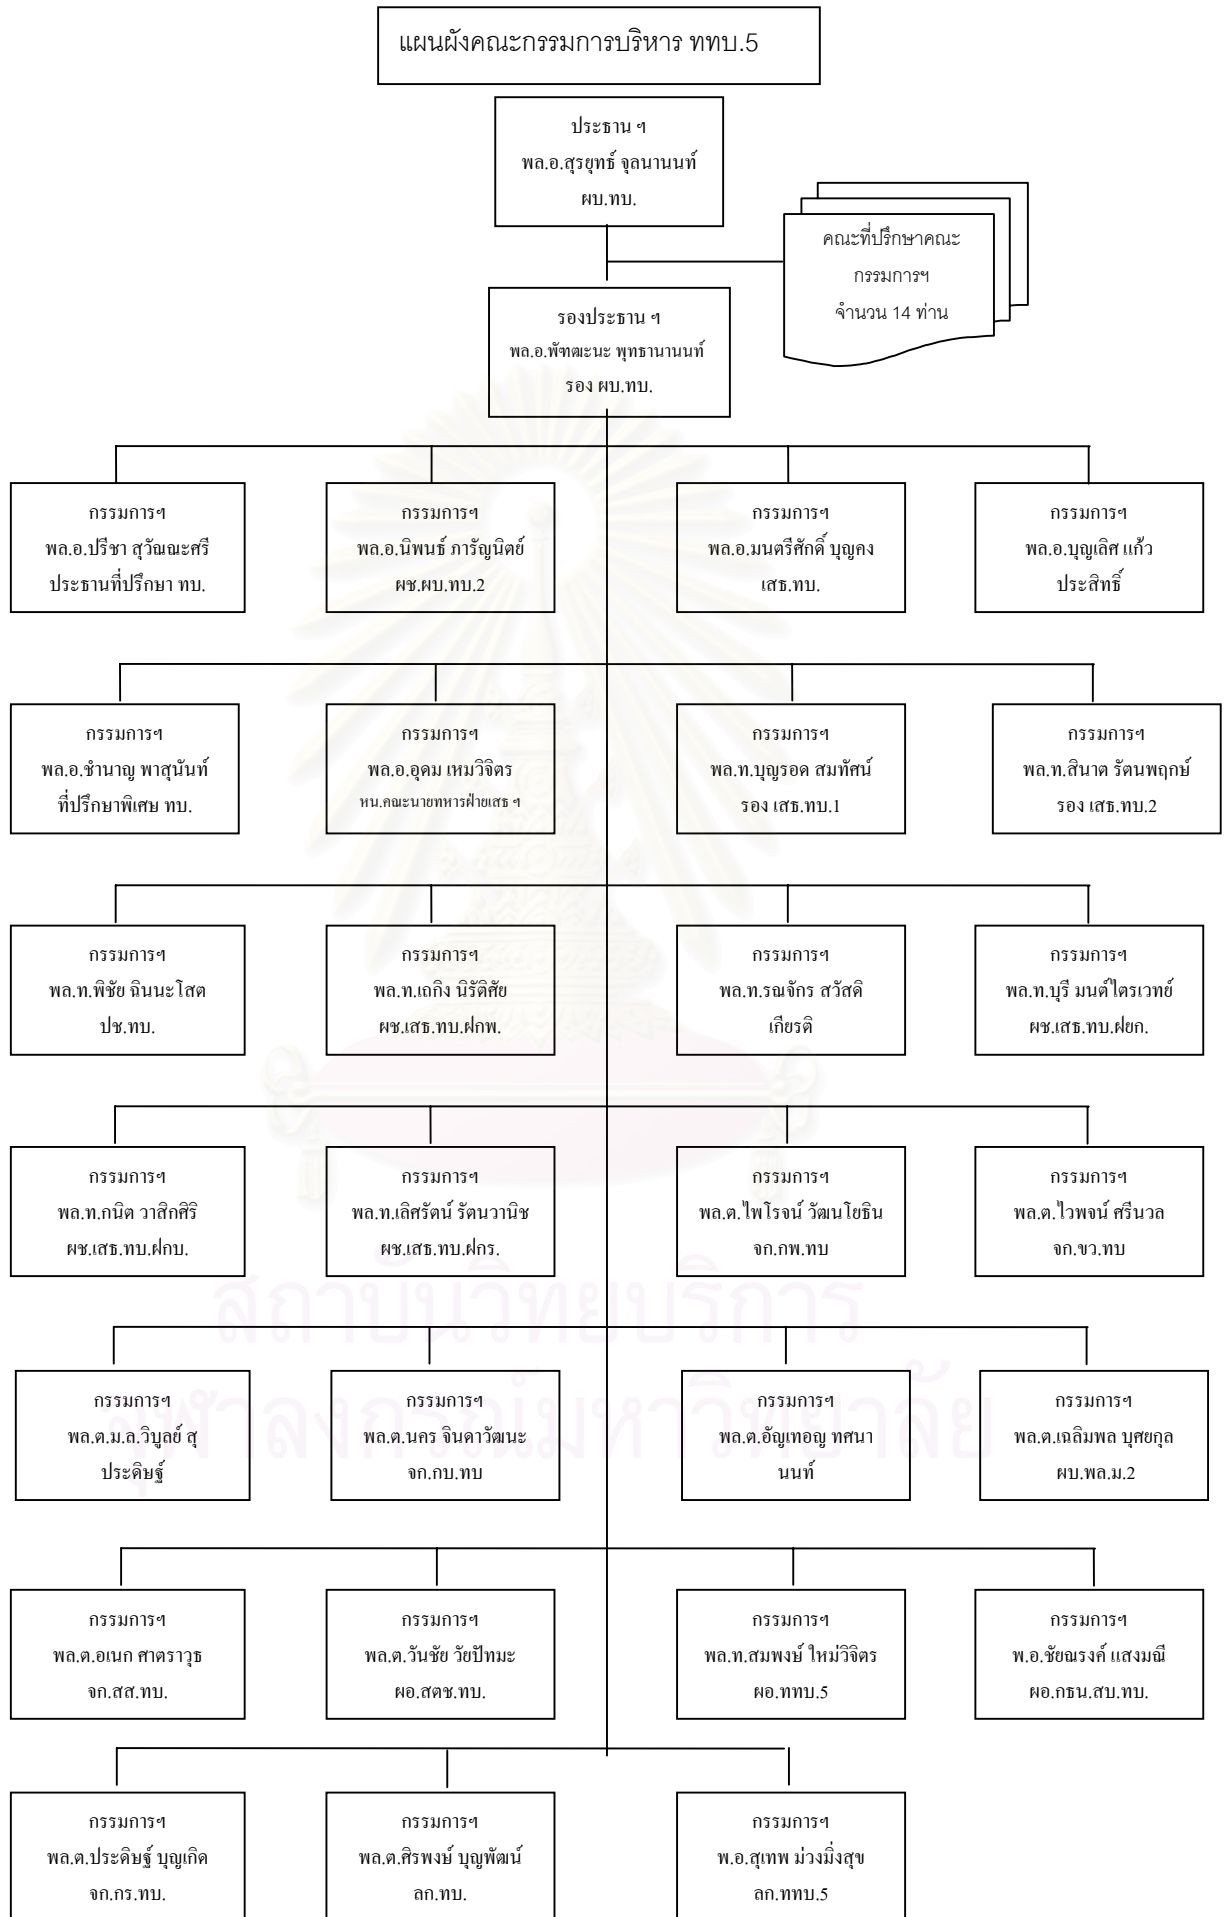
แผนผังคณะกรรมการบริหาร ททบ.5

ประธาน ฯ
พล.อ.สุรยุทธ์ จุลานนท์
ผบ.ทบ.

คณะที่ปรึกษาคณะกรรมการฯ
จำนวน 14 ท่าน

รองประธาน ฯ
พล.อ.พัฑฒะนะ พุทธานานนท์
รอง ผบ.ทบ.

กรรมการฯ
พล.อ.ปรีชา สุวัณณะศรี
ประธานที่ปรึกษา ทบ.

กรรมการฯ
พล.อ.นิพนธ์ ภารัญนิตย์
ผช.ผบ.ทบ.2

กรรมการฯ
พล.อ.มนตรีศักดิ์ บุญคง
เสธ.ทบ.

กรรมการฯ
พล.อ.บุญเลิศ แก้ว
ประสิทธิ์

กรรมการฯ
พล.อ.ชำนาญ พาสุนันท์
ที่ปรึกษาพิเศษ ทบ.

กรรมการฯ
พล.อ.อุดม เหมวิจิตร
หน.คณะนายทหารฝ่ายเสธ ฯ

กรรมการฯ
พล.ท.บุญรอด สมทัศน์
รอง เสธ.ทบ.1

กรรมการฯ
พล.ท.สินาด รัตนพฤกษ์
รอง เสธ.ทบ.2

กรรมการฯ
พล.ท.พิชัย ฉินนะโสต
ปช.ทบ.

กรรมการฯ
พล.ท.เถกิง นิรัติศัย
ผช.เสธ.ทบ.ฝกพ.

กรรมการฯ
พล.ท.รณจักร สวัสดิ
เกียรติ

กรรมการฯ
พล.ท.บุรี มนต์ไตรเวทย์
ผช.เสธ.ทบ.ฝยก.

กรรมการฯ
พล.ท.กนิต วาสิกศิริ
ผช.เสธ.ทบ.ฝกบ.

กรรมการฯ
พล.ท.เลิศรัตน์ รัตนวานิช
ผช.เสธ.ทบ.ฝกร.

กรรมการฯ
พล.ต.ไพโรจน์ วัฒนโยธิน
จก.กพ.ทบ

กรรมการฯ
พล.ต.ไวพจน์ ศรีนวล
จก.ขว.ทบ

กรรมการฯ
พล.ต.ม.ล.วิบูลย์ สุ
ประดิษฐ์

กรรมการฯ
พล.ต.นคร จินดาวัฒนะ
จก.กบ.ทบ

กรรมการฯ
พล.ต.อัญเทอญ ทศนา
นนท์

กรรมการฯ
พล.ต.เฉลิมพล บุศยกุล
ผบ.พล.ม.2

กรรมการฯ
พล.ต.อเนก ศาตราวุธ
จก.สส.ทบ.

กรรมการฯ
พล.ต.วันชัย วัยปัทมะ
ผอ.สตช.ทบ.

กรรมการฯ
พล.ท.สมพงษ์ ใหม่วิจิตร
ผอ.ททบ.5

กรรมการฯ
พ.อ.ชัยณรงค์ แสงมณี
ผอ.กธน.สบ.ทบ.

กรรมการฯ
พล.ต.ประดิษฐ์ บุญเกิด
จก.กร.ทบ.

กรรมการฯ
พล.ต.ศิรพงษ์ บุญพัฒน์
ลก.ทบ.

กรรมการฯ
พ.อ.สุเทพ ม่วงมิ่งสุข
ลก.ททบ.5